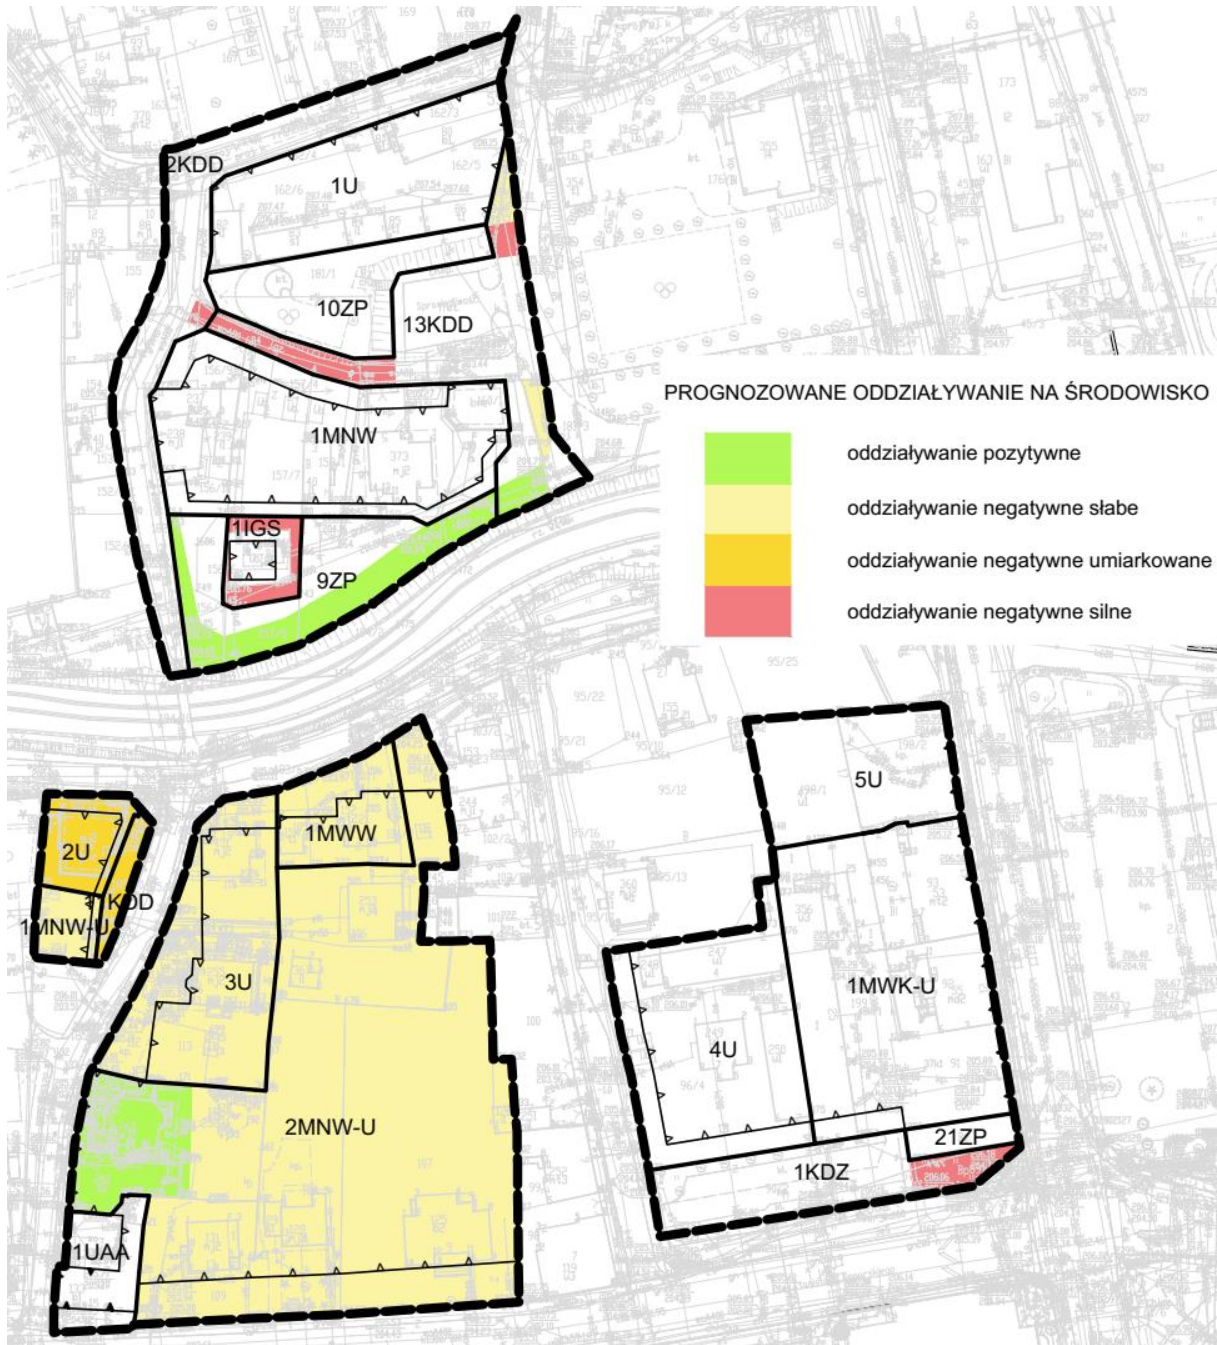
2KDD
1U
10ZP
13KDD
1MNW
1IGS
9ZP

PROGNOZOWANE ODDZIAŁYWANIE NA ŚRODOWISKO
oddziaływanie pozytywne
oddziaływanie negatywne słabe
oddziaływanie negatywne umiarkowane
oddziaływanie negatywne silne

2U
KDD
1MNW-U
1MWW
3U
2MNW-U
1UAA
5U
1MWK-U
4U
21ZP
1KDZ